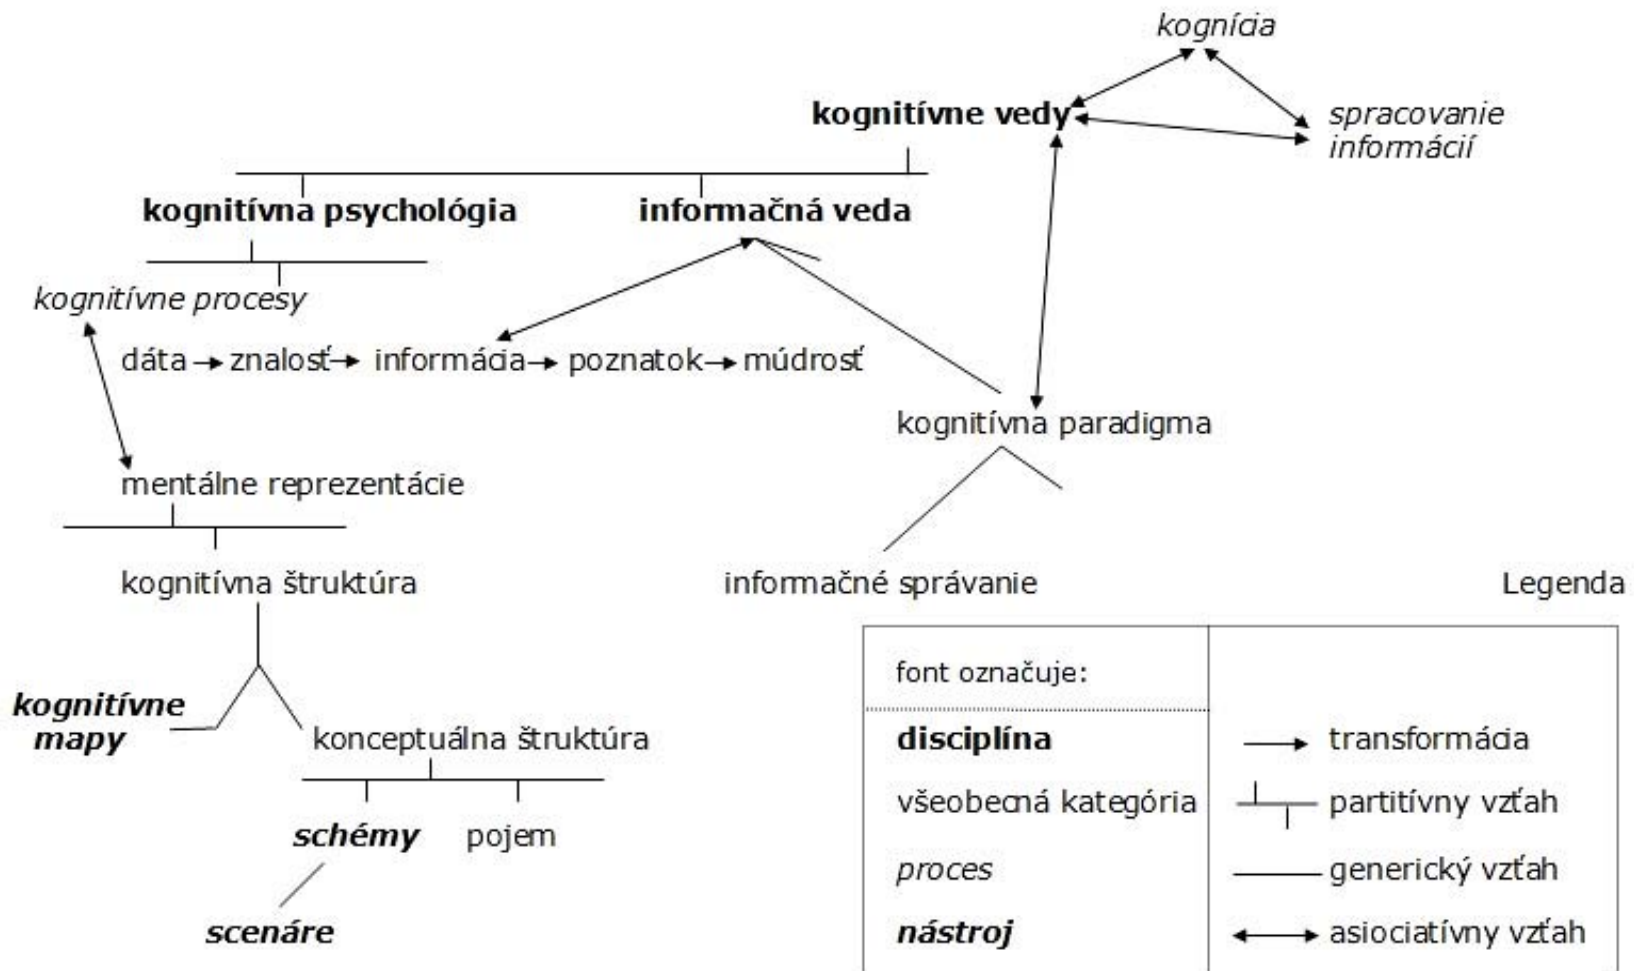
*kogníca*

**kognitívne vedy**

*spracovanie informácií*

**kognitívna psychológia**

**informačná veda**

*kognitívne procesy*

dáta → znalosť → informácia → poznatok → múdrosť

kognitívna paradigma

mentálne reprezentácie

kognitívna štruktúra

informačné správanie

Legenda

***kognitívne mapy***

konceptuálna štruktúra

***schémy***

pojem

***scenáre***

| font označuje: | |
|---|---|
| **disciplína** | transformácia |
| všeobecná kategória | partitívny vzťah |
| *proces* | generický vzťah |
| ***nástroj*** | asiociatívny vzťah |